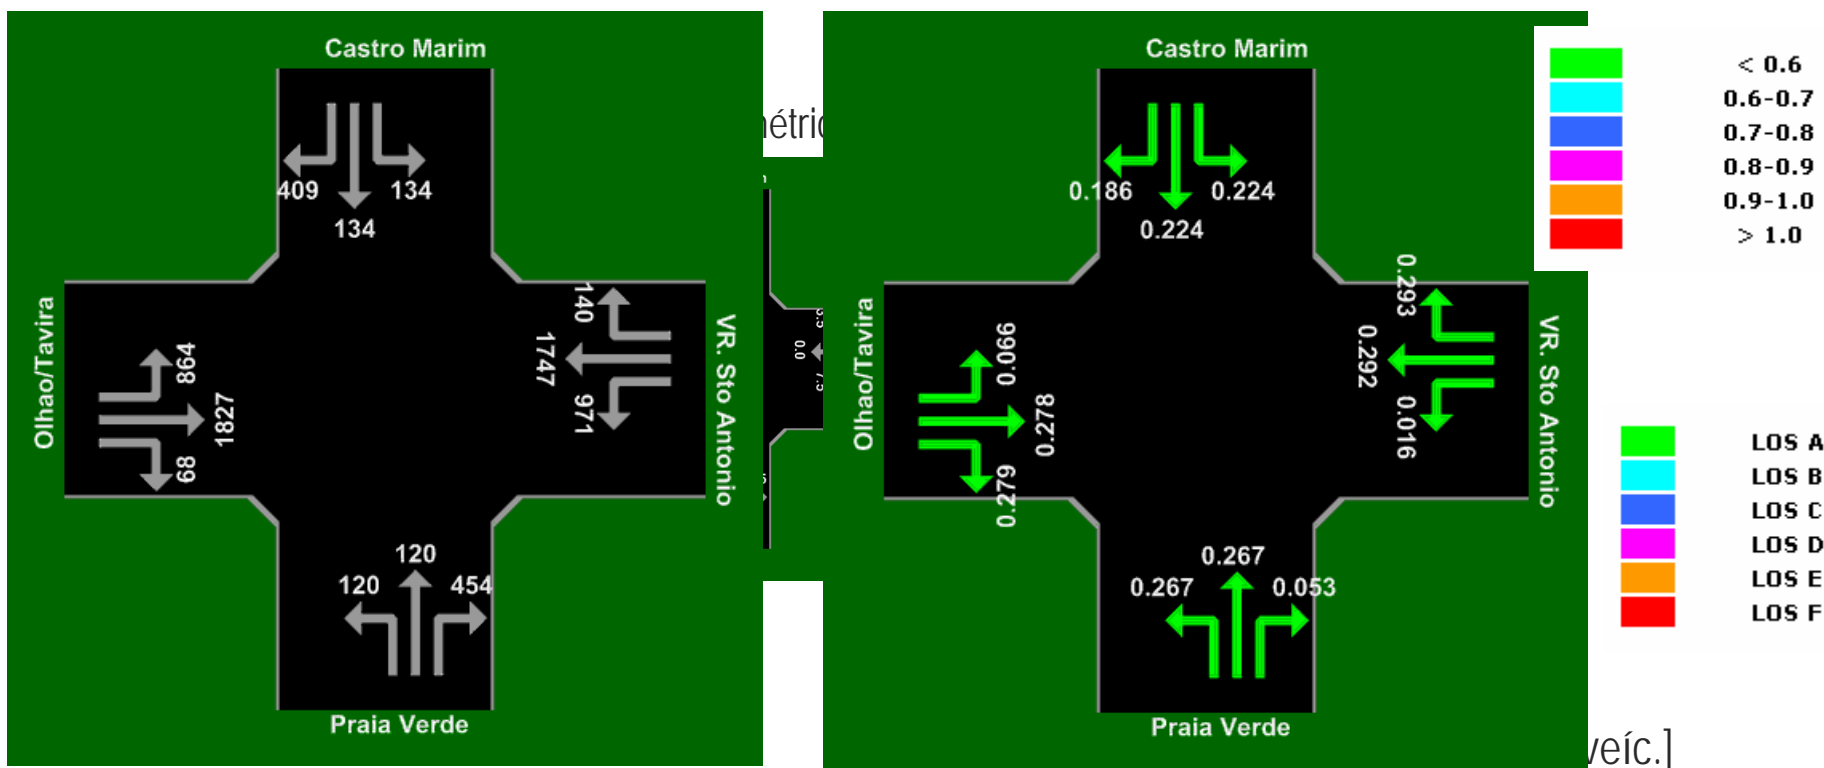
Castro Marim

409 134
134

Olhao/Tavira

864
1827
68

140
1747
971

VR. Sto Antonio

120
120 454

Praia Verde

nétric

Castro Marim

0.186 0.224
0.224

Olhao/Tavira

0.066
0.278
0.279

0.293
0.292
0.016

VR. Sto Antonio

0.267
0.267 0.053

Praia Verde

< 0.6
0.6-0.7
0.7-0.8
0.8-0.9
0.9-1.0
> 1.0

LOS A
LOS B
LOS C
LOS D
LOS E
LOS F

veíc.]